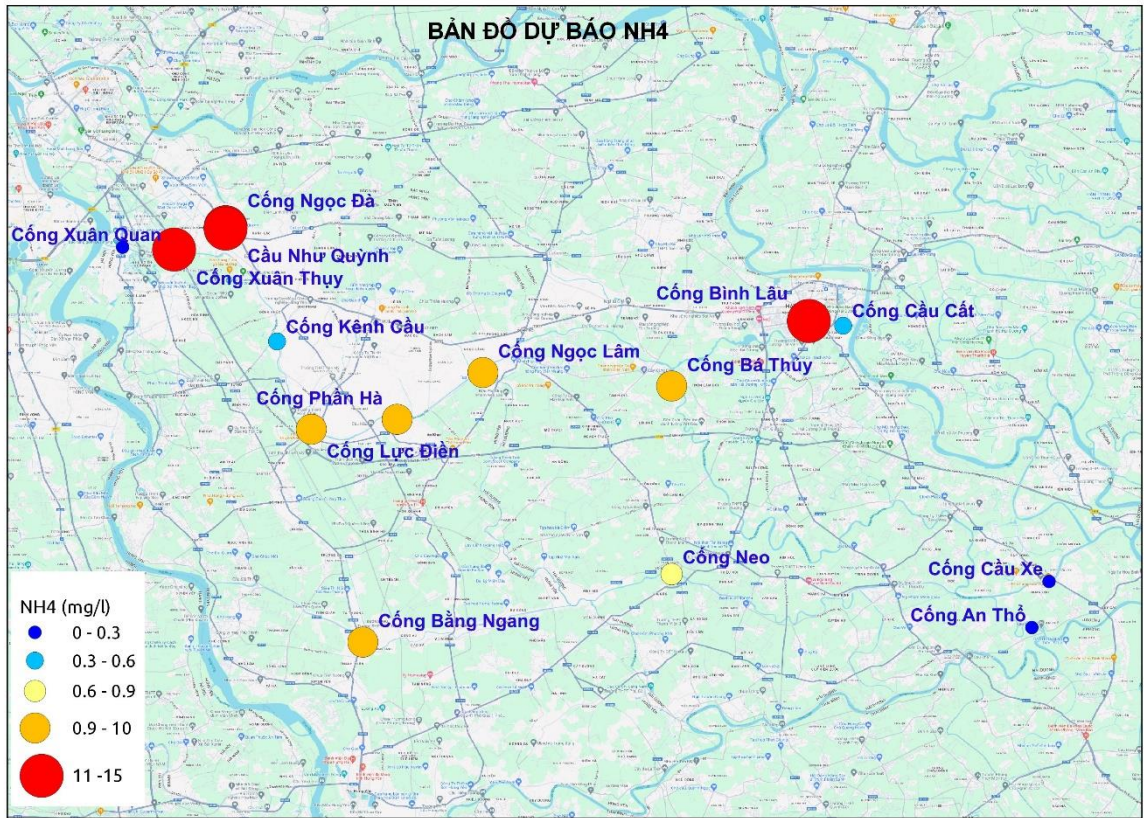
BẢN ĐỒ DỰ BÁO NH4

Cống Ngọc Đà
Cống Xuân Quan
Cầu Như Quỳnh
Cống Xuân Thụy
Cống Bình Lâu
Cống Cầu Cất
Cống Kênh Cầu
Cống Ngọc Lâm
Cống Bá Thủy
Cống Phần Hà
Cống Lực Điền
Cống Neo
Cống Cầu Xe
Cống An Thổ
Cống Bằng Ngang

NH4 (mg/l)
0 - 0.3
0.3 - 0.6
0.6 - 0.9
0.9 - 10
11 -15